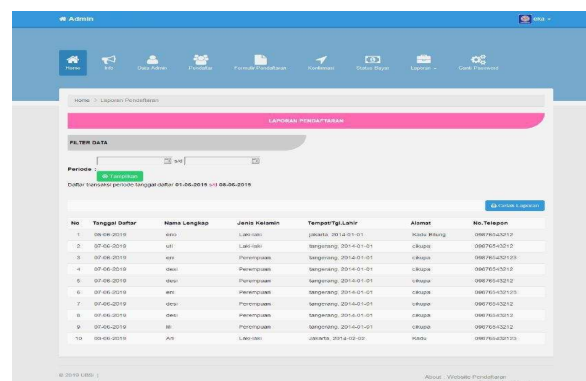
Admin

eka

Home Info Data Admin Pendaftar Formulir Pendaftaran Konfirmasi Status Bayar Laporan Cetak Password

Home > Laporan Pendaftaran

LAPORAN PENDAFTARAN

FILTER DATA

Periode : s/d

Tampilkan

Daftar transaksi periode tanggal daftar 01-06-2019 s/d 08-06-2019

Cetak Laporan

| No | Tanggal Daftar | Nama Lengkap | Jenis Kelamin | Tempat/Tgl.Lahir | Alamat | No.Telepon |
|---|---|---|---|---|---|---|
| 1 | 06-06-2019 | eko | Laki-laki | jakarta, 2014-01-01 | Kalo Bitung | 09876543212 |
| 2 | 07-06-2019 | uti | Laki-laki | tangerang, 2014-01-01 | cikupa | 09876543212 |
| 3 | 07-06-2019 | eni | Perempuan | tangerang, 2014-01-01 | cikupa | 098765432123 |
| 4 | 07-06-2019 | desi | Perempuan | tangerang, 2014-01-01 | cikupa | 09876543212 |
| 5 | 07-06-2019 | desi | Perempuan | tangerang, 2014-01-01 | cikupa | 09876543212 |
| 6 | 07-06-2019 | eni | Perempuan | tangerang, 2014-01-01 | cikupa | 098765432123 |
| 7 | 07-06-2019 | desi | Perempuan | tangerang, 2014-01-01 | cikupa | 09876543212 |
| 8 | 07-06-2019 | desi | Perempuan | tangerang, 2014-01-01 | cikupa | 09876543212 |
| 9 | 07-06-2019 | lili | Perempuan | tangerang, 2014-01-01 | cikupa | 09876543212 |
| 10 | 08-06-2019 | Ari | Laki-laki | Jakarta, 2014-02-02 | Kadu | 098765432123 |

© 2019 UBD |

About : Website Pendaftaran